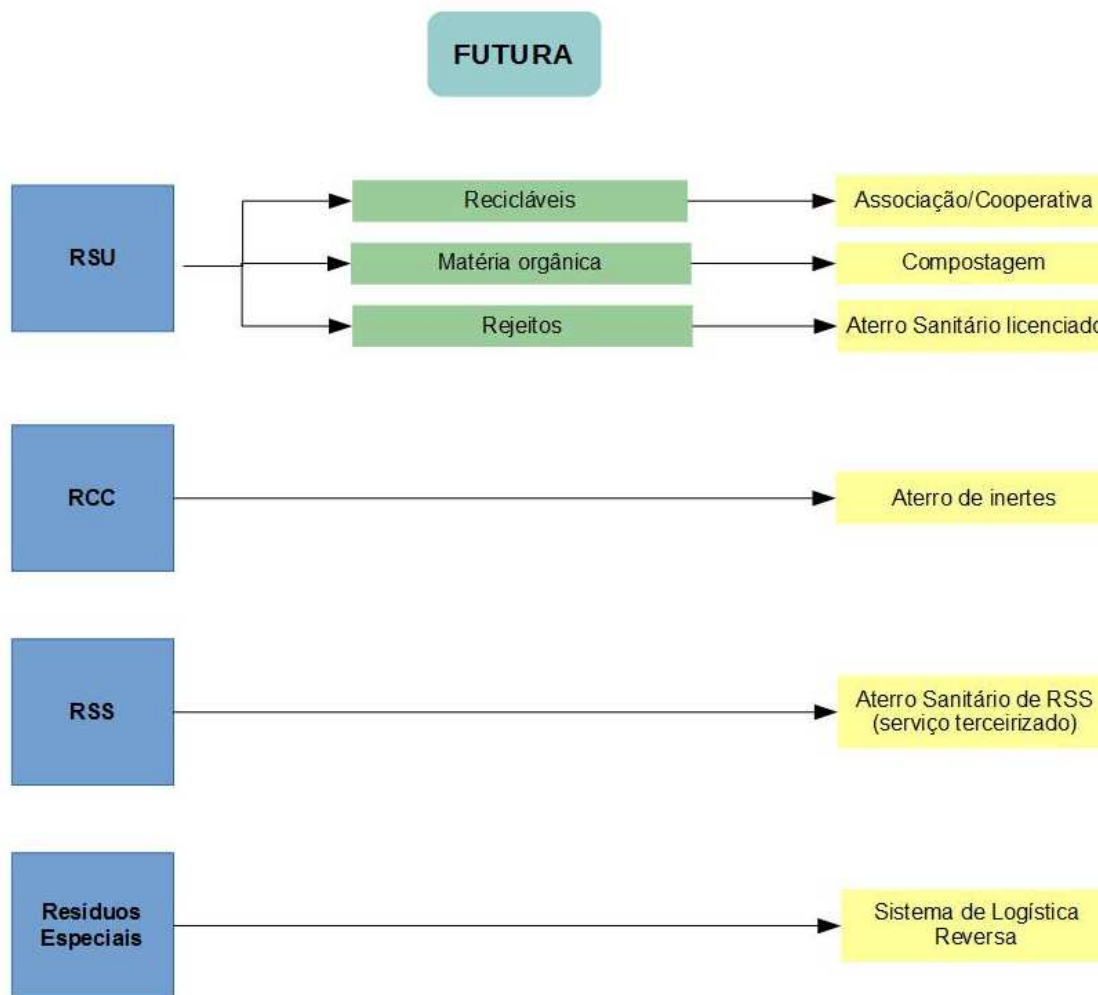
FUTURA

RSU

Recicláveis

Associação/Cooperativa

Matéria orgânica

Compostagem

Rejeitos

Aterro Sanitário licenciado

RCC

Aterro de inertes

RSS

Aterro Sanitário de RSS (serviço terceirizado)

Resíduos Especiais

Sistema de Logística Reversa